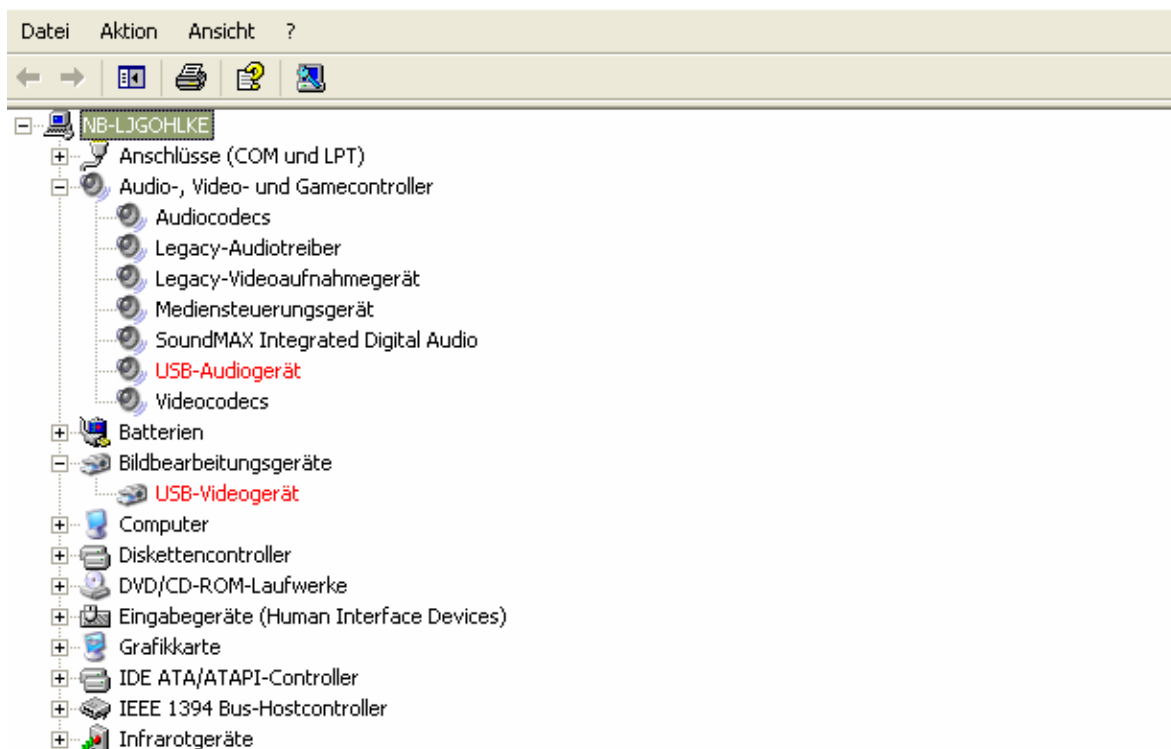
Datei Aktion Ansicht ?

NB-LJGOHLKE
Anschlüsse (COM und LPT)
Audio-, Video- und Gamecontroller
Audiocodecs
Legacy-Audiotreiber
Legacy-Videoaufnahmegerät
Mediensteuerungsgerät
SoundMAX Integrated Digital Audio
USB-Audiogerät
Videocodecs
Batterien
Bildbearbeitungsgeräte
USB-Videogerät
Computer
Diskettencontroller
DVD/CD-ROM-Laufwerke
Eingabegeräte (Human Interface Devices)
Grafikkarte
IDE ATA/ATAPI-Controller
IEEE 1394 Bus-Hostcontroller
Infrarotgeräte